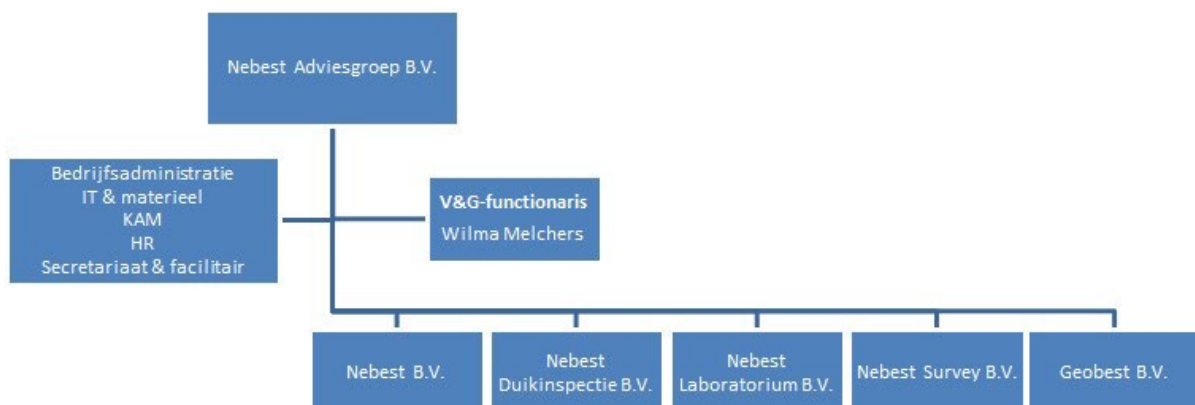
Nebest Adviesgroep B.V.

Bedrijfsadministratie
IT & materieel
KAM
HR
Secretariaat & facilitair

V&G-functionaris
Wilma Melchers

Nebest B.V.

Nebest Duikinspectie B.V.

Nebest Laboratorium B.V.

Nebest Survey B.V.

Geobest B.V.